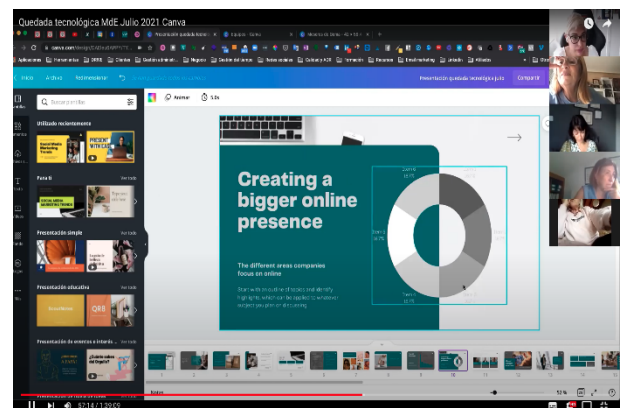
Quedada tecnológica MdE Julio 2021 Canva

Inicio Archivo Redimensionar

Presentación quedada tecnológica julio Compartir

Buscar plantillas

Utilizado recientemente

Social Media Marketing Trends

PRESENT WITH CASE

Foto B Ver todo

SOCIAL MEDIA MARKETING TRENDS

Presentación simple Ver todo

Presentación educativa Ver todo

QRB

Presentación de anuncios e informes Ver todo

¿Cuánto sabes del Clima?

Animar 5.0s

Creating a bigger online presence

The different areas companies focus on online

Start with an outline of topics and identify highlights, which can be applied to whatever subject you plan on discussing.

Notas

52 %

57:14 / 1:20:09